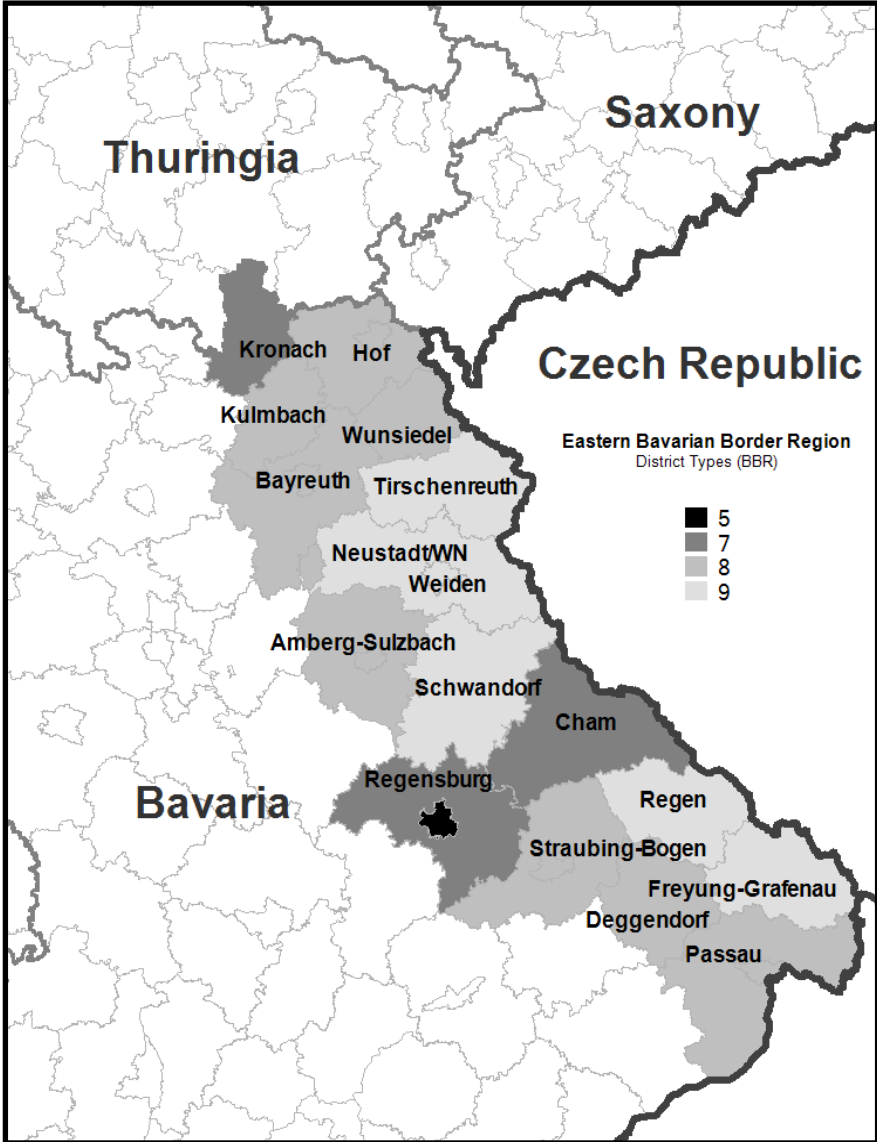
Saxony

Thuringia

Czech Republic

Kronach
Hof
Kulmbach
Wunsiedel

Eastern Bavarian Border Region
District Types (BBR)

5
7
8
9

Bayreuth
Tirschenreuth
Neustadt/WN
Weiden
Amberg-Sulzbach
Schwandorf
Cham
Regensburg
Bavaria
Regen
Straubing-Bogen
Freyung-Grafenau
Deggendorf
Passau